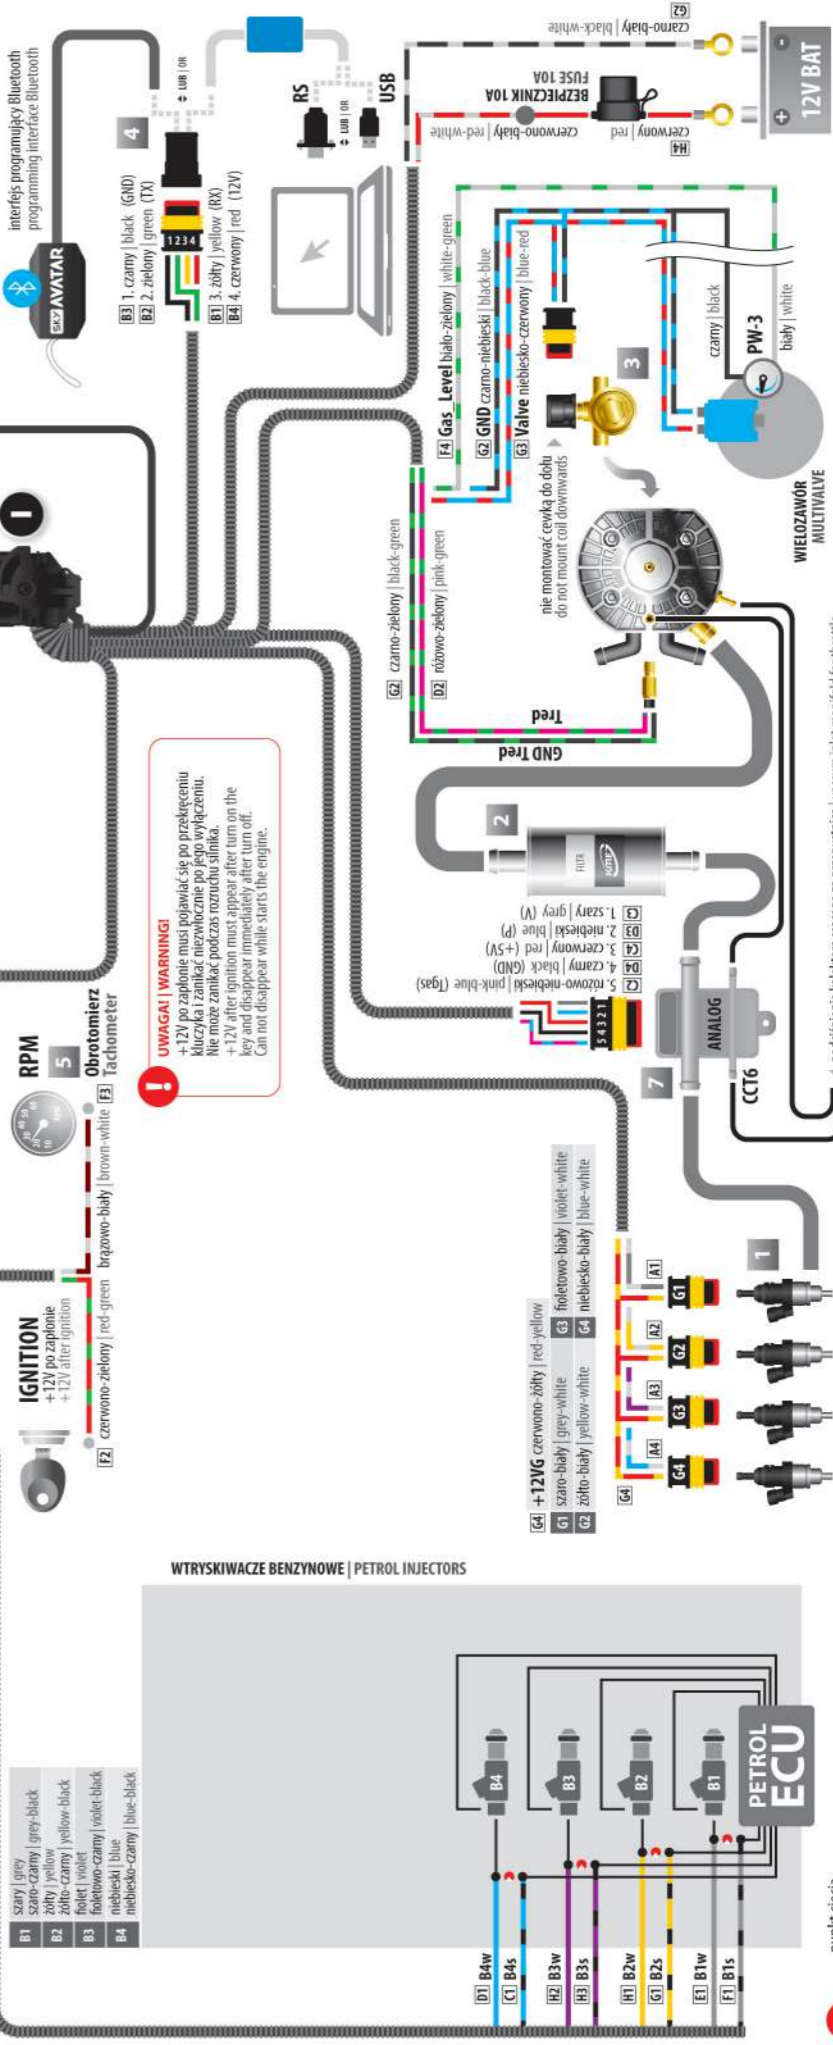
interfejs programujący Bluetooth
programming interface Bluetooth

AVATAR

4

LUB | OR

B3 1. czarny | black (GND)
B2 2. zielony | green (TX)
B1 3. żółty | yellow (RX)
B4 4. czerwony | red (12V)

1234

RS
LUB | OR
USB

G2 czarno-biały | black-white

H4 czerwony | red
czerwono-biały | red-white

BEZPIECZNIK 10A
FUSE 10A

12V BAT

F4 Gas Level biało-zielony | white-green
G2 GND czarno-niebieski | black-blue
G3 Valve niebiesko-czerwony | blue-red

3

czarny | black
biały | white
PW-3

WIELOZAWÓR
MULTIVALVE

nie montować cewką do dołu
do not mount coil downwards

G2 czarno-zielony | black-green
D2 różowo-zielony | pink-green

Tred
GND Tred

2

FILTR

C1 1. szary | grey (V)
D3 2. niebieski | blue (P)
C4 3. czerwony | red (+5V)
D4 4. czarny | black (GND)
C2 5. różowo-niebieski | pink-blue (Tgas)

54321

ANALOG

CCT6

7

UWAGA! | WARNING!
+12V po zapłonie musi pojawiać się po przekręceniu kluczyka i zanikać niezwłocznie po jego wyłączeniu. Nie może zanikać podczas rozruchu silnika.
+12V after ignition must appear after turn on the key and disappear immediately after turn off. Can not disappear while starts the engine.

RPM
5
Obrotomierz
Tachometer

F3 brązowo-biały | brown-white

IGNITION
+12V po zapłonie
+12V after ignition

F2 czerwono-zielony | red-green

G4 +12VG czerwono-żółty | red-yellow
G1 szaro-biały | grey-white
G2 żółto-biały | yellow-white
G3 fioletowo-biały | violet-white
G4 niebiesko-biały | blue-white

A1 A2 A3 A4
G1 G2 G3 G4

1

WTRYSKIWACZE BENZYNOWE | PETROL INJECTORS

B1 szary | grey
szaro-czarny | grey-black
B2 żółty | yellow
żółto-czarny | yellow-black
B3 fiolet | violet
fioletowo-czarny | violet-black
B4 niebieski | blue
niebiesko-czarny | blue-black

B4 B3 B2 B1

PETROL
ECU

D1 B4w
C1 B4s
H2 B3w
H3 B3s
H1 B2w
G1 B2s
E1 B1w
F1 B1s